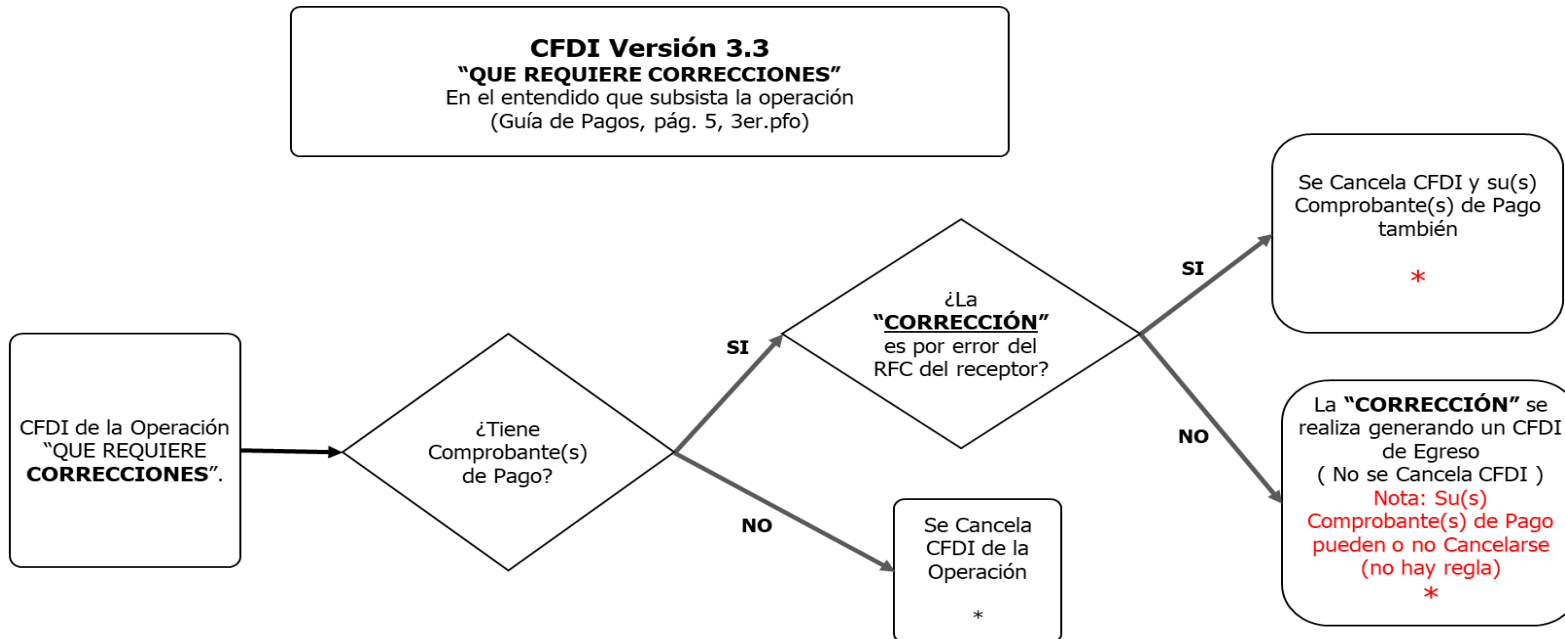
**CFDI Versión 3.3**
**"QUE REQUIERE CORRECCIONES"**
En el entendido que subsista la operación
(Guía de Pagos, pág. 5, 3er.pfo)

CFDI de la Operación "QUE REQUIERE **CORRECCIONES**".

¿Tiene Comprobante(s) de Pago?

SI

NO

¿La **"CORRECCIÓN"** es por error del RFC del receptor?

Se Cancela CFDI de la Operación

*

SI

NO

Se Cancela CFDI y su(s) Comprobante(s) de Pago también

*

La **"CORRECCIÓN"** se realiza generando un CFDI de Egreso
( No se Cancela CFDI )
Nota: Su(s) Comprobante(s) de Pago pueden o no Cancelarse (no hay regla)
*